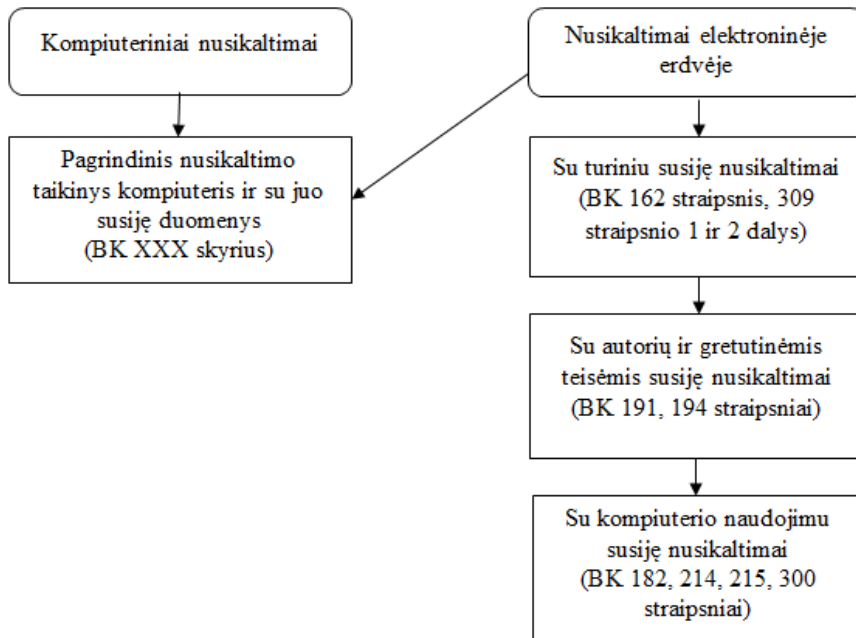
Kompiuteriniai nusikaltimai

Nusikaltimai elektroninėje erdvėje

Pagrindinis nusikaltimo taikinys kompiuteris ir su juo susiję duomenys (BK XXX skyrius)

Su turiniu susiję nusikaltimai (BK 162 straipsnis, 309 straipsnio 1 ir 2 dalys)

Su autorių ir gretutinėmis teisėmis susiję nusikaltimai (BK 191, 194 straipsniai)

Su kompiuterio naudojimu susiję nusikaltimai (BK 182, 214, 215, 300 straipsniai)